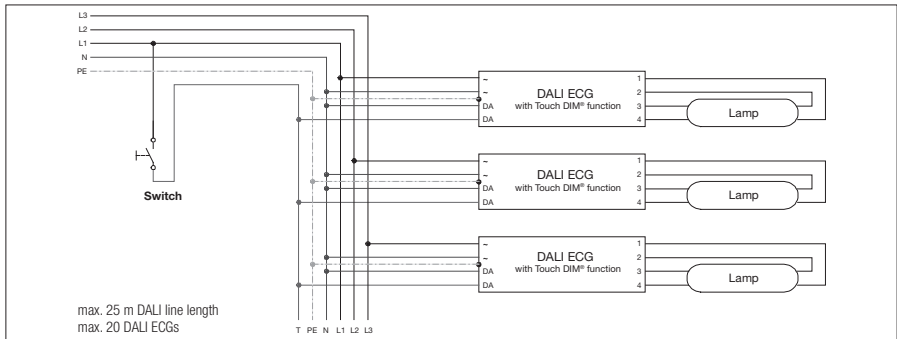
L3
L2
L1
N
PE

Switch

~
~
DA
DA
DALI ECG
with Touch DIM® function
1
2
3
4
Lamp

~
~
DA
DA
DALI ECG
with Touch DIM® function
1
2
3
4
Lamp

~
~
DA
DA
DALI ECG
with Touch DIM® function
1
2
3
4
Lamp

max. 25 m DALI line length
max. 20 DALI ECGs

T PE N L1 L2 L3